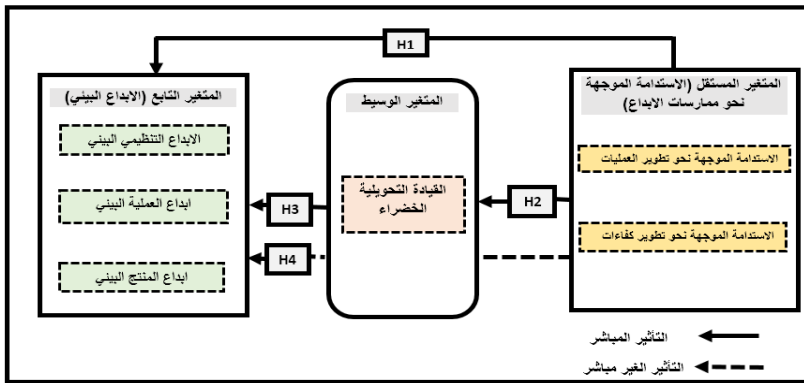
H1

المتغير المستقل (الاستدامة الموجهة نحو ممارسات الابداع)

الاستدامة الموجهة نحو تطوير العمليات

الاستدامة الموجهة نحو تطوير كفاءات

H2

المتغير الوسيط

القيادة التحويلية الخضراء

H3

H4

المتغير التابع (الابداع البيئي)

الابداع التنظيمي البيئي

ابداع العملية البيئي

ابداع المنتج البيئي

التأثير المباشر

التأثير الغير مباشر